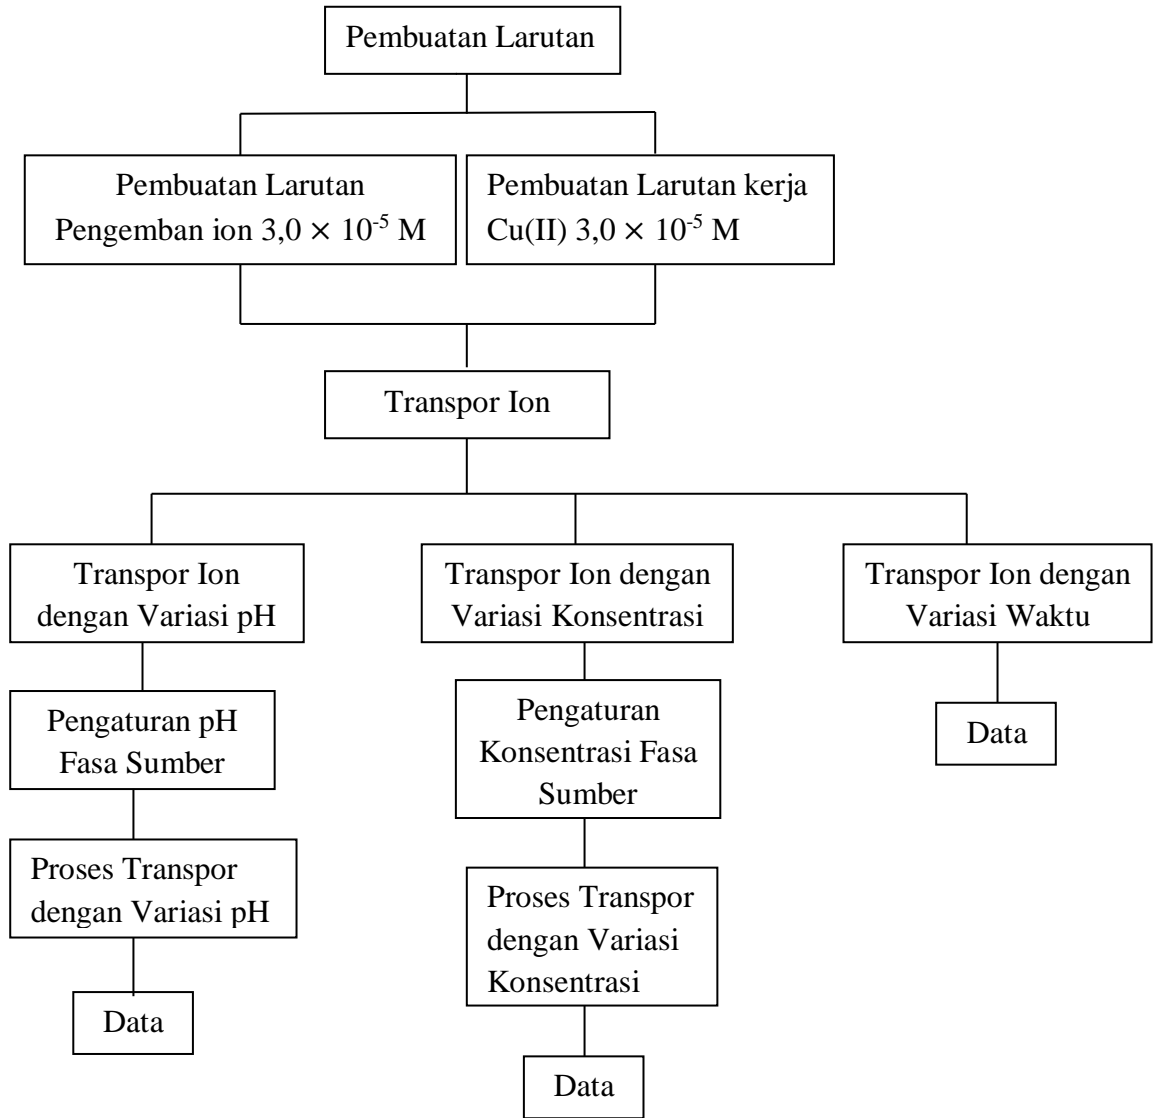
Pembuatan Larutan

Pembuatan Larutan Pengemban ion $3,0 \times 10^{-5}$ M

Pembuatan Larutan kerja Cu(II) $3,0 \times 10^{-5}$ M

Transpor Ion

Transpor Ion dengan Variasi pH

Transpor Ion dengan Variasi Konsentrasi

Transpor Ion dengan Variasi Waktu

Pengaturan pH Fasa Sumber

Pengaturan Konsentrasi Fasa Sumber

Data

Proses Transpor dengan Variasi pH

Proses Transpor dengan Variasi Konsentrasi

Data

Data